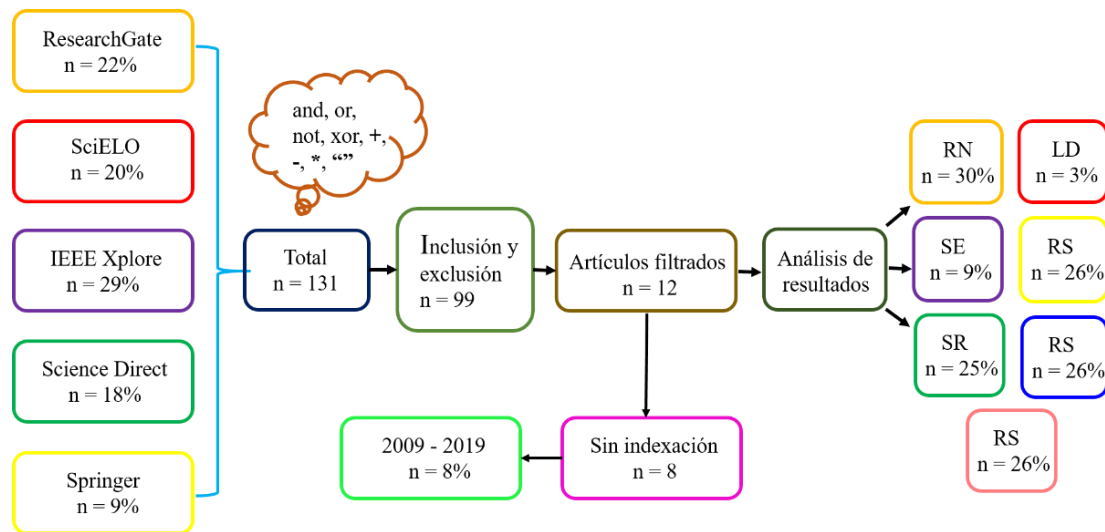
ResearchGate
n = 22%

SciELO
n = 20%

IEEE Xplore
n = 29%

Science Direct
n = 18%

Springer
n = 9%

and, or, not, xor, +, -, *, “”

Total
n = 131

Inclusión y exclusión
n = 99

Artículos filtrados
n = 12

Análisis de resultados

RN
n = 30%

LD
n = 3%

SE
n = 9%

RS
n = 26%

SR
n = 25%

RS
n = 26%

RS
n = 26%

Sin indexación
n = 8

2009 - 2019
n = 8%